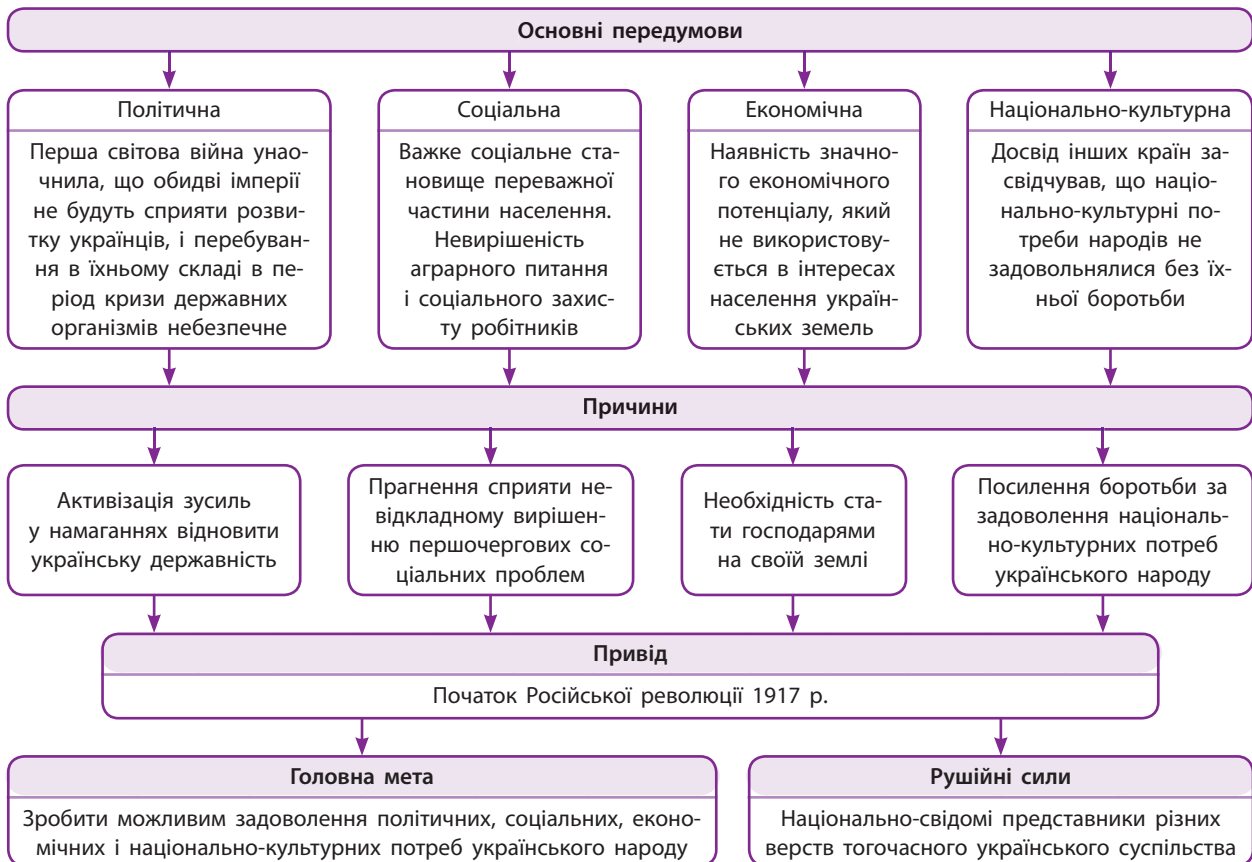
Основні передумови

Політична

Перша світова війна унаочнила, що обидві імперії не будуть сприяти розвитку українців, і перебування в їхньому складі в період кризи державних організмів небезпечне

Соціальна

Важке соціальне становище переважної частини населення. Невирішеність аграрного питання і соціального захисту робітників

Економічна

Наявність значного економічного потенціалу, який не використовується в інтересах населення українських земель

Національно-культурна

Досвід інших країн засвідчував, що національно-культурні потреби народів не задовольнялися без їхньої боротьби

Причини

Активізація зусиль у намаганнях відновити українську державність

Прагнення сприяти невідкладному вирішенню першочергових соціальних проблем

Необхідність стати господарями на своїй землі

Посилення боротьби за задоволення національно-культурних потреб українського народу

Привід

Початок Російської революції 1917 р.

Головна мета

Зробити можливим задоволення політичних, соціальних, економічних і національно-культурних потреб українського народу

Рушійні сили

Національно-свідомі представники різних верств тогочасного українського суспільства